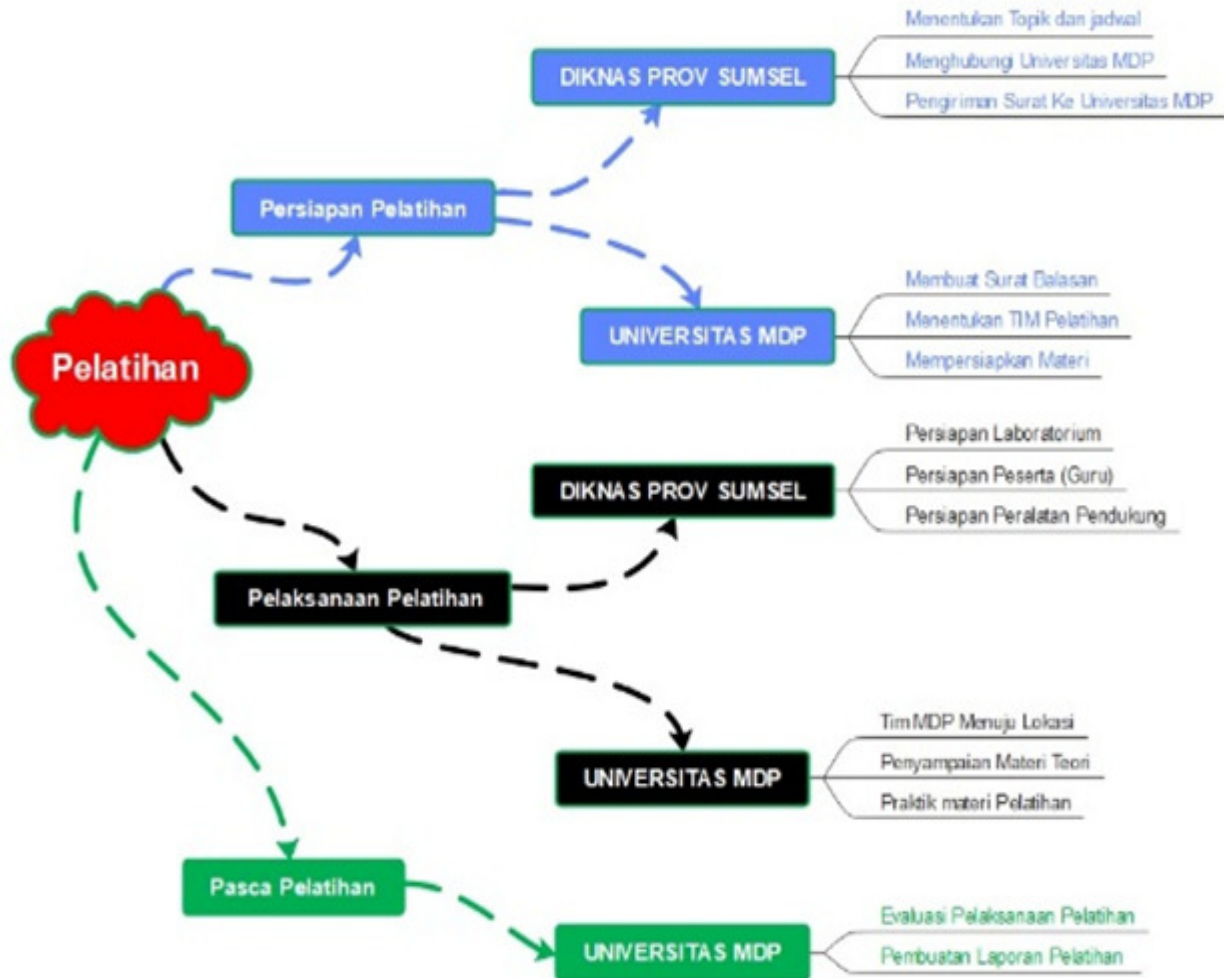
Pelatihan

Persiapan Pelatihan

DIKNAS PROV SUMSEL

Menentukan Topik dan jadwal

Menghubungi Universitas MDP

Pengiriman Surat Ke Universitas MDP

UNIVERSITAS MDP

Membuat Surat Balasan

Menentukan TIM Pelatihan

Mempersiapkan Materi

Pelaksanaan Pelatihan

DIKNAS PROV SUMSEL

Persiapan Laboratorium

Persiapan Peserta (Guru)

Persiapan Peralatan Pendukung

UNIVERSITAS MDP

Tim MDP Menuju Lokasi

Penyampaian Materi Teori

Praktik materi Pelatihan

Pasca Pelatihan

UNIVERSITAS MDP

Evaluasi Pelaksanaan Pelatihan

Pembuatan Laporan Pelatihan